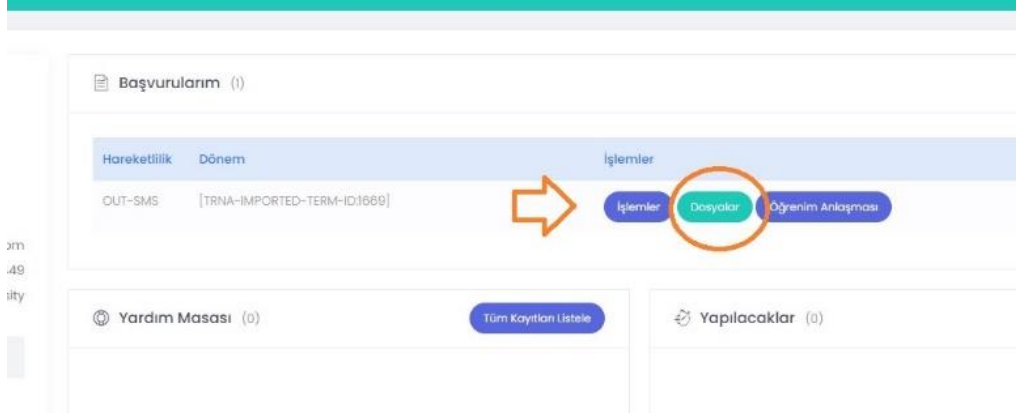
Başvurularım (1)

| Hareketlilik | Dönem | İşlemler |
|---|---|---|
| OUT-SMS | [TRNA-IMPORTED-TERM-ID:1669] | İşlemler Dosyalar Öğrenim Anlaşması |

om
.49
sity

Yardım Masası (0)

Tüm Kayıtları Listele

Yapılacaklar (0)